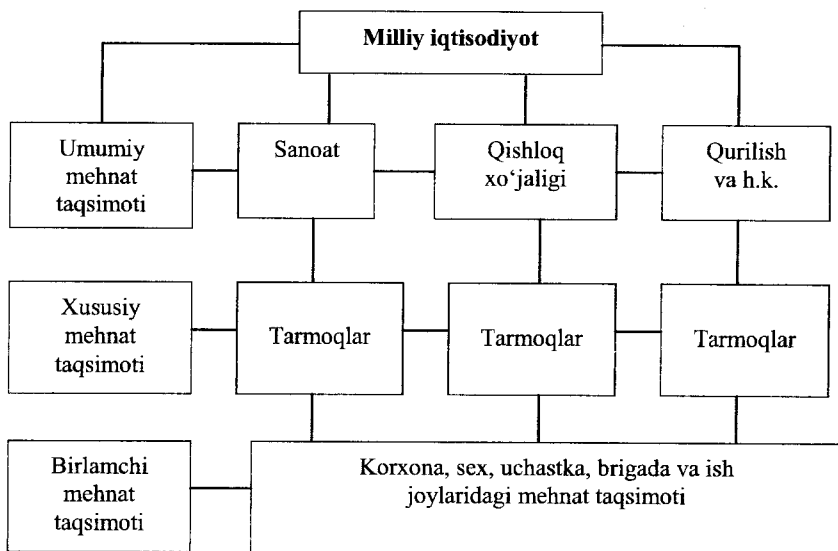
Milliy iqtisodiyot

Umumiy mehnat taqsimoti

Sanoat

Qishloq xo‘jaligi

Qurilish va h.k.

Xususiy mehnat taqsimoti

Tarmoqlar

Tarmoqlar

Tarmoqlar

Birlamchi mehnat taqsimoti

Korxona, sex, uchastka, brigada va ish joylaridagi mehnat taqsimoti